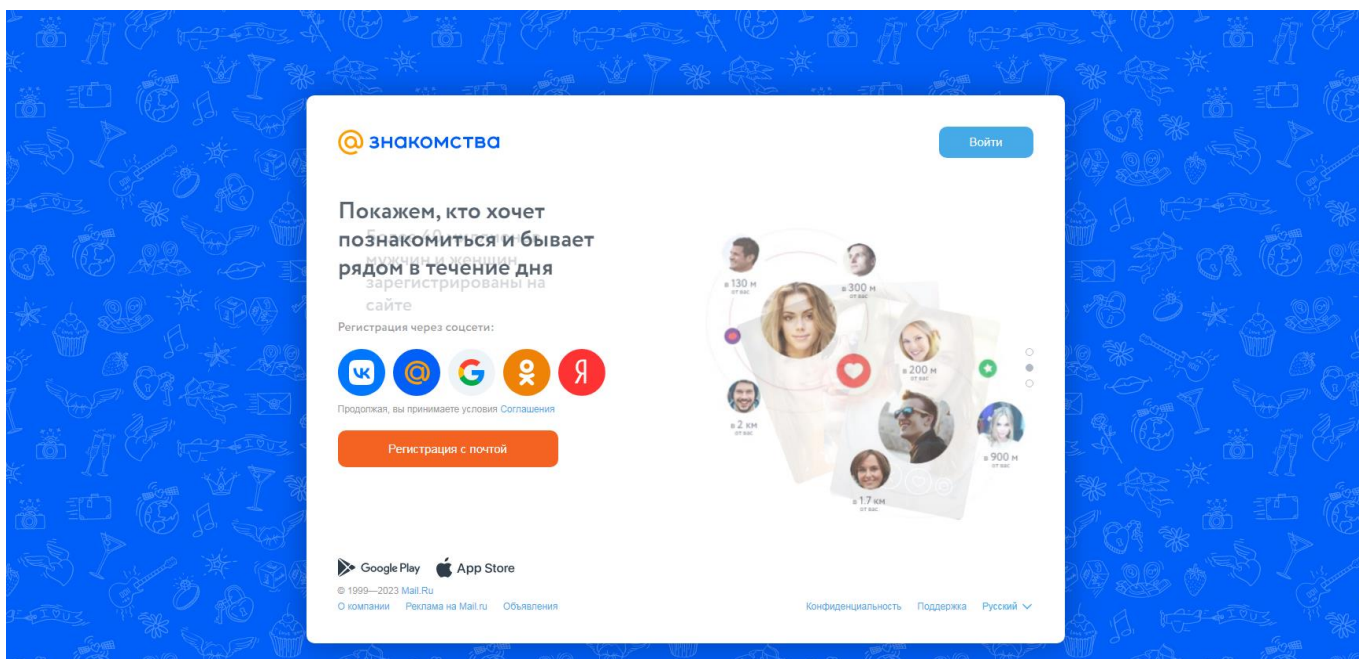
@ знакомства

Войти

Покажем, кто хочет познакомиться и бывает рядом в течение дня

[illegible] мужчин и женщин зарегистрированы на сайте

Регистрация через соцсети:

Продолжая, вы принимаете условия Соглашения

Регистрация с почтой

в 130 м от вас
в 300 м от вас
в 200 м от вас
в 2 км от вас
в 900 м от вас
в 1.7 км от вас

Google Play App Store

© 1999—2023 Mail.Ru

О компании Реклама на Mail.ru Объявления

Конфиденциальность Поддержка Русский